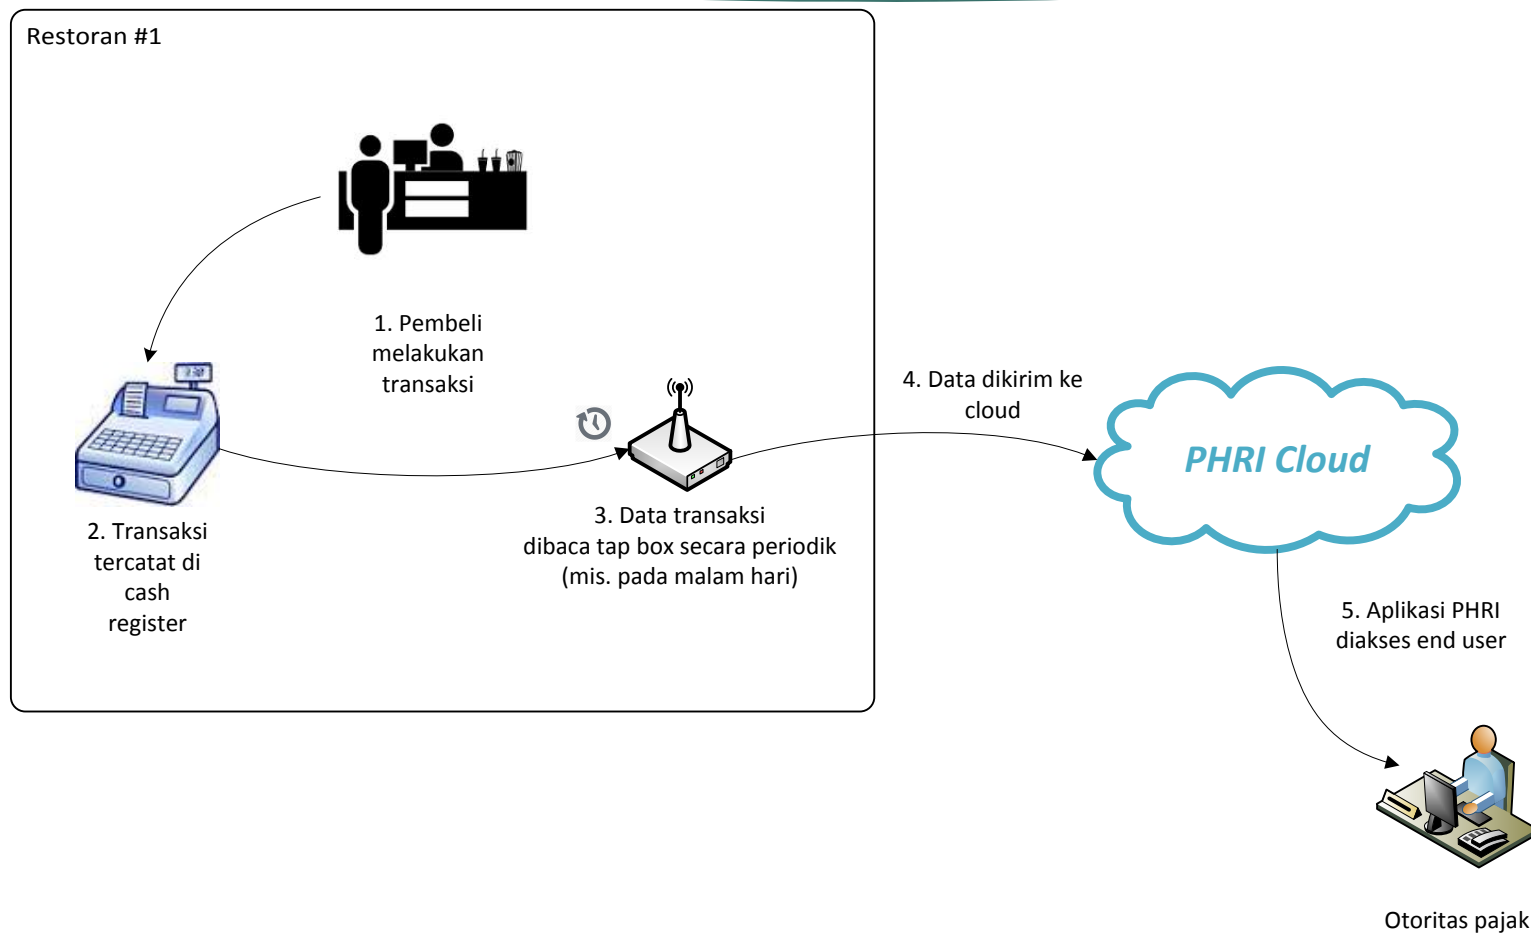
Restoran #1

1. Pembeli melakukan transaksi

2. Transaksi tercatat di cash register

3. Data transaksi dibaca tap box secara periodik (mis. pada malam hari)

4. Data dikirim ke cloud

PHRI Cloud

5. Aplikasi PHRI diakses end user

Otoritas pajak